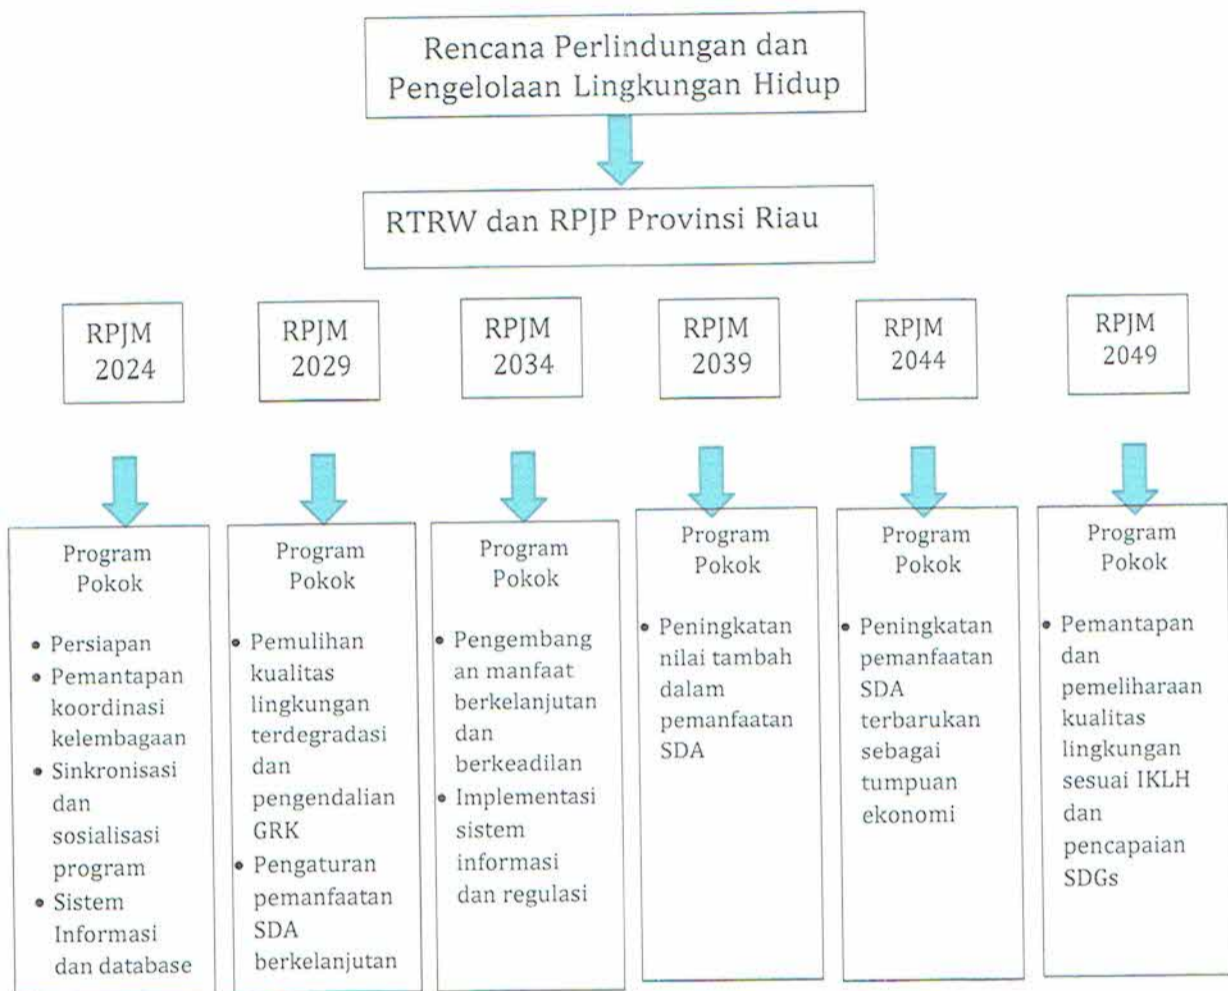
Rencana Perlindungan dan Pengelolaan Lingkungan Hidup

RTRW dan RPJP Provinsi Riau

RPJM 2024

RPJM 2029

RPJM 2034

RPJM 2039

RPJM 2044

RPJM 2049

Program Pokok
- Persiapan
- Pemantapan koordinasi kelembagaan
- Sinkronisasi dan sosialisasi program
- Sistem Informasi dan database

Program Pokok
- Pemulihan kualitas lingkungan terdegradasi dan pengendalian GRK
- Pengaturan pemanfaatan SDA berkelanjutan

Program Pokok
- Pengembang an manfaat berkelanjutan dan berkeadilan
- Implementasi sistem informasi dan regulasi

Program Pokok
- Peningkatan nilai tambah dalam pemanfaatan SDA

Program Pokok
- Peningkatan pemanfaatan SDA terbarukan sebagai tumpuan ekonomi

Program Pokok
- Pemantapan dan pemeliharaan kualitas lingkungan sesuai IKLH dan pencapaian SDGs